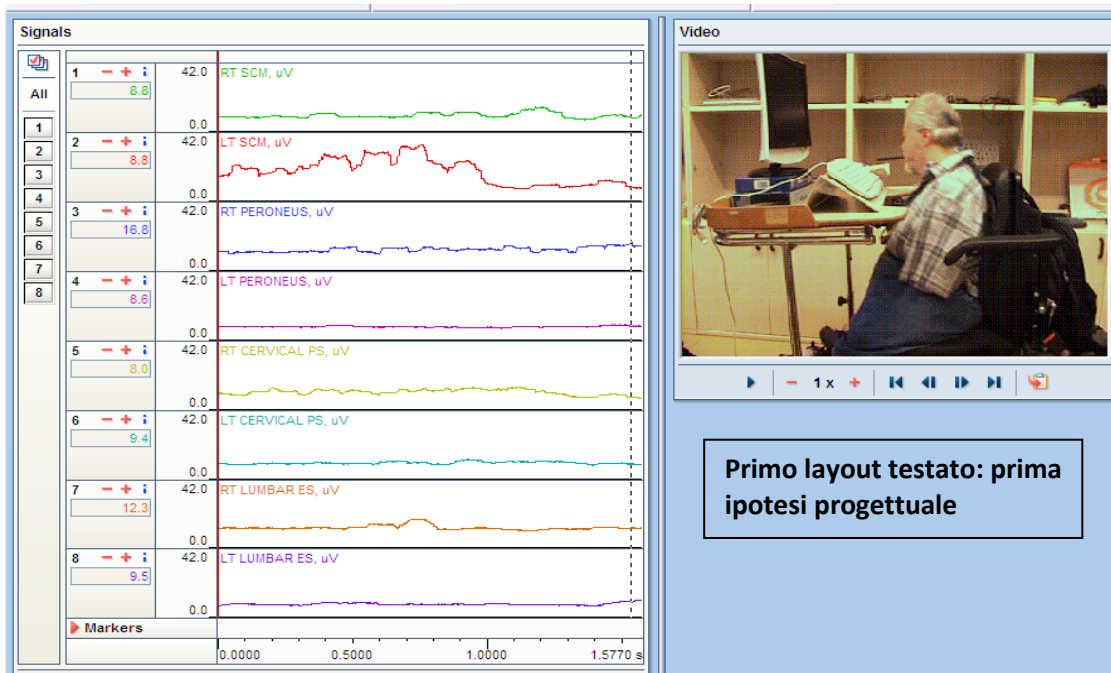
Signals

All

1
2
3
4
5
6
7
8

1 − + i
8.8
42.0
RT SCM, uV
0.0

2 − + i
8.8
42.0
LT SCM, uV
0.0

3 − + i
16.8
42.0
RT PERONEUS, uV
0.0

4 − + i
8.6
42.0
LT PERONEUS, uV
0.0

5 − + i
8.0
42.0
RT CERVICAL PS, uV
0.0

6 − + i
9.4
42.0
LT CERVICAL PS, uV
0.0

7 − + i
12.3
42.0
RT LUMBAR ES, uV
0.0

8 − + i
9.5
42.0
LT LUMBAR ES, uV
0.0

Markers

0.0000 0.5000 1.0000 1.5770 s

Video

− 1 x +

Primo layout testato: prima ipotesi progettuale